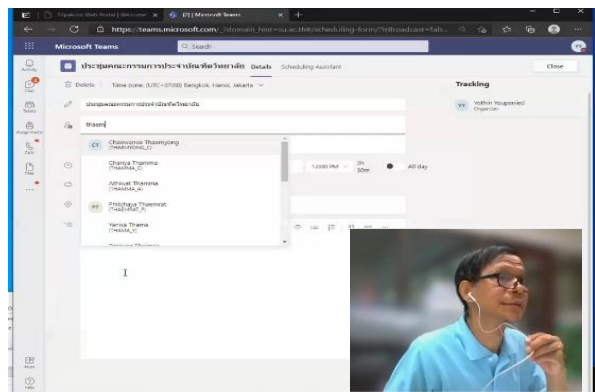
Silpakorn Web Portal | Welcome ×
(7) | Microsoft Teams ×
https://teams.microsoft.com/_?domain_hint=su.ac.th#/scheduling-form/?isBroadcast=fals...

Microsoft Teams
Search

Activity
Chat
Teams
Assignments
Calls
Files
...
Apps
Help

ประชุมคณะกรรมการประจำบัณฑิตวิทยาลัย Details Scheduling Assistant
Close

Delete Time zone: (UTC+07:00) Bangkok, Hanoi, Jakarta

ประชุมคณะกรรมการประจำบัณฑิตวิทยาลัย

thaem

CT Chatwonee Thaemyong (THAEMYONG_C)
Chanya Thamma (THAMMA_C)
Athiwat Thamma (THAMMA_A)
FT Fhitchaya Thaemrat (THAEMRAT_F)
Yanisa Thama (THAMA_Y)
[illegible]

12:00 PM 2h 30m All day

I

Tracking
YY Yotthin Youpanied Organizer